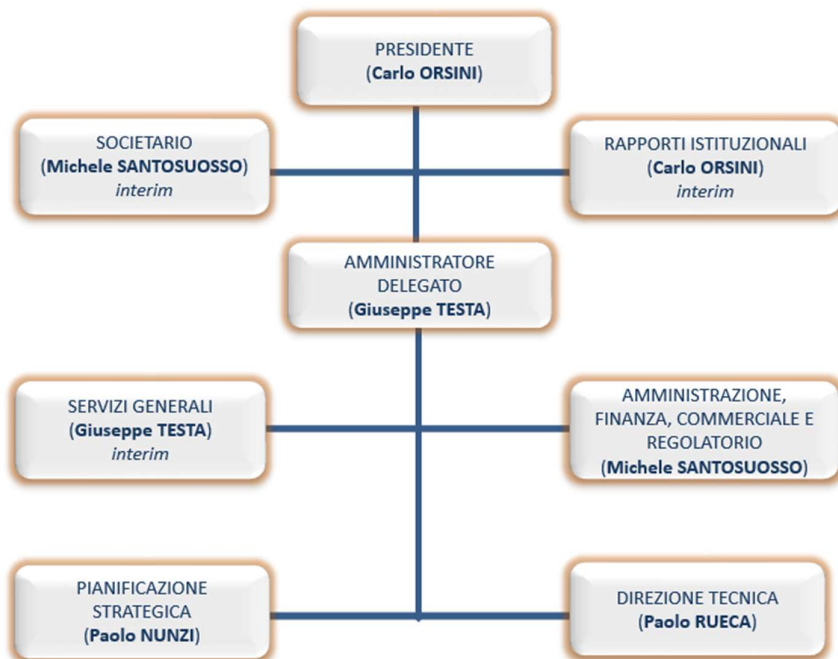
PRESIDENTE
(Carlo ORSINI)

SOCIETARIO
(Michele SANTOSUOSSO)
interim

RAPPORTI ISTITUZIONALI
(Carlo ORSINI)
interim

AMMINISTRATORE DELEGATO
(Giuseppe TESTA)

SERVIZI GENERALI
(Giuseppe TESTA)
interim

AMMINISTRAZIONE, FINANZA, COMMERCIALE E REGOLATORIO
(Michele SANTOSUOSSO)

PIANIFICAZIONE STRATEGICA
(Paolo NUNZI)

DIREZIONE TECNICA
(Paolo RUECA)